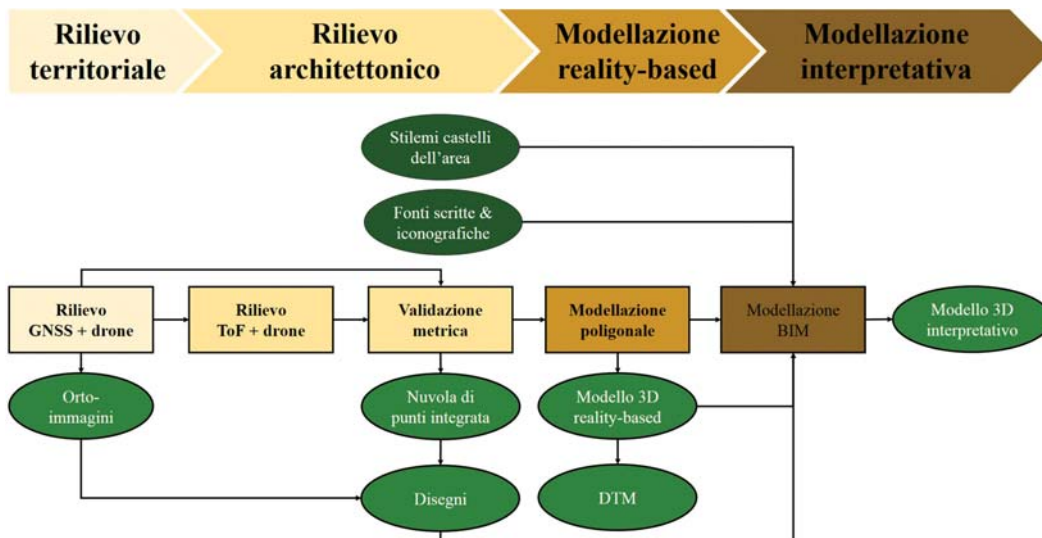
Rilievo territoriale

Rilievo architettonico

Modellazione reality-based

Modellazione interpretativa

Stilemi castelli dell'area

Fonti scritte & iconografiche

Rilievo GNSS + drone

Rilievo ToF + drone

Validazione metrica

Modellazione poligonale

Modellazione BIM

Modello 3D interpretativo

Orto-immagini

Nuvola di punti integrata

Modello 3D reality-based

Disegni

DTM